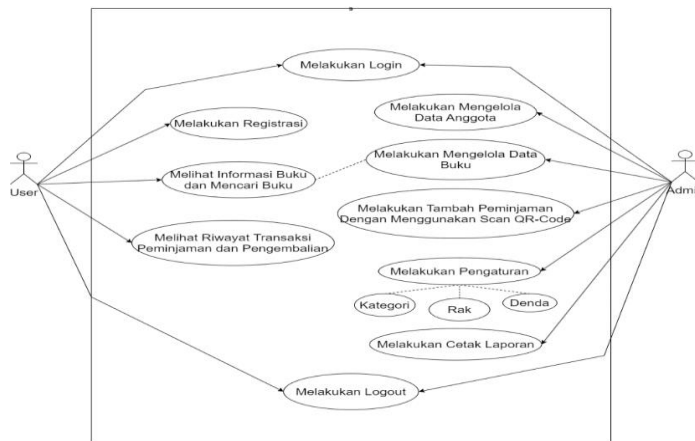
Melakukan Login

Melakukan Registrasi

Melakukan Mengelola Data Anggota

Melihat Informasi Buku dan Mencari Buku

Melakukan Mengelola Data Buku

User

Admi

Melakukan Tambah Peminjaman Dengan Menggunakan Scan QR-Code

Melihat Riwayat Transaksi Peminjaman dan Pengembalian

Melakukan Pengaturan

Kategori

Rak

Denda

Melakukan Cetak Laporan

Melakukan Logout